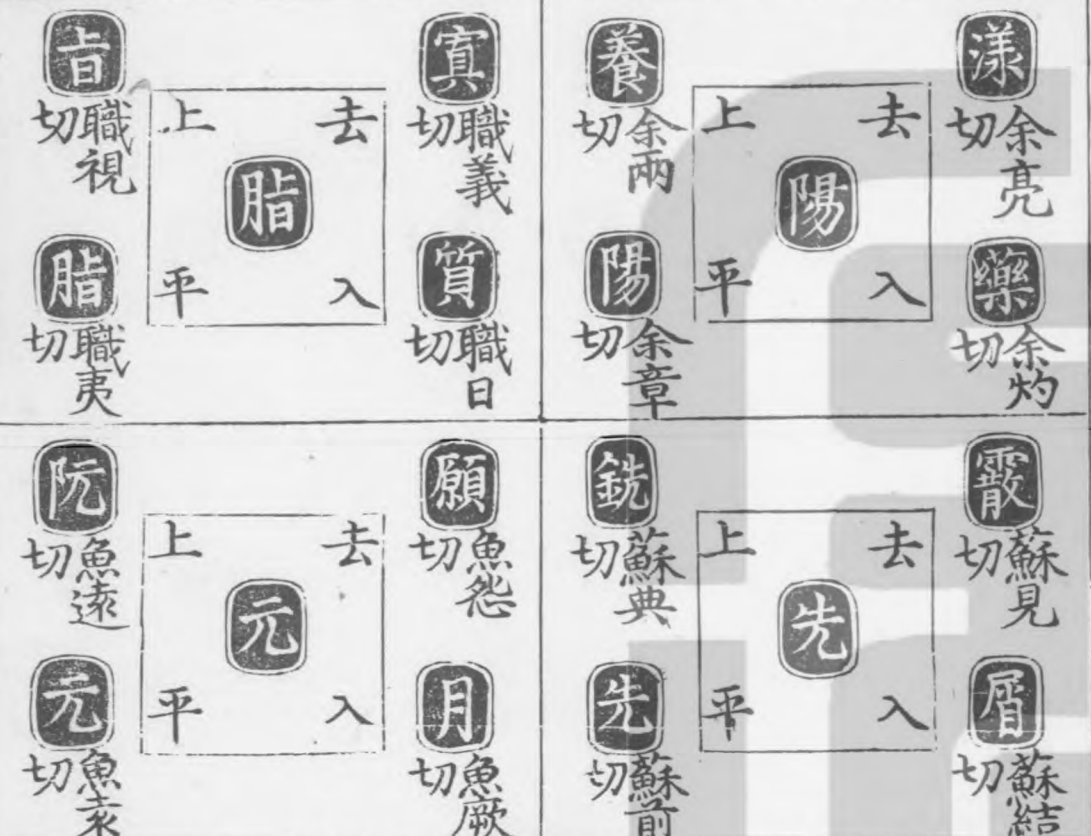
旨
職視切

脂
職夷切

上 去
脂
平 入

寘
職義切

質
職日切

養
余兩切

陽
余章切

上 去
陽
平 入

漾
余亮切

藥
余灼切

阮
魚遠切

元
魚袁切

上 去
元
平 入

願
魚怨切

月
魚厥切

銑
蘇典切

先
蘇前切

上 去
先
平 入

霰
蘇見切

屑
蘇結切